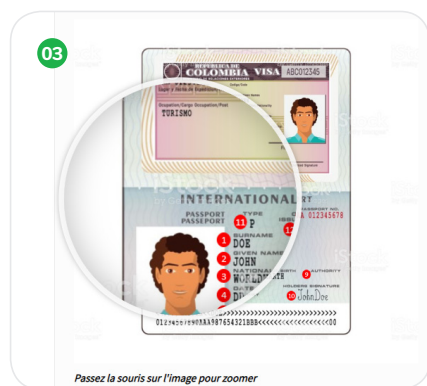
03

REPÚBLICA DE COLOMBIA VISA ABC012345

Ocupación/Cargo Occupation/Post
TURISMO

INTERNATIONAL

PASSPORT
PASSEPORT
TYPE
P
A 012345678

11
12

1 SURNAME
DOE
2 GIVEN NAME
JOHN
3 NATIONALITY
WORLDWIDE
4 DATE
D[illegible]

9 AUTHORITY
10 HOLDERS SIGNATURE
John Doe

iStock

012345678<<<<<<<<<<<<<<<<<<<<<<<<<<<<<<<<<<<
0123456789ABA987654321BBB<<<<<<<<<<<<<<00

Passez la souris sur l'image pour zoomer